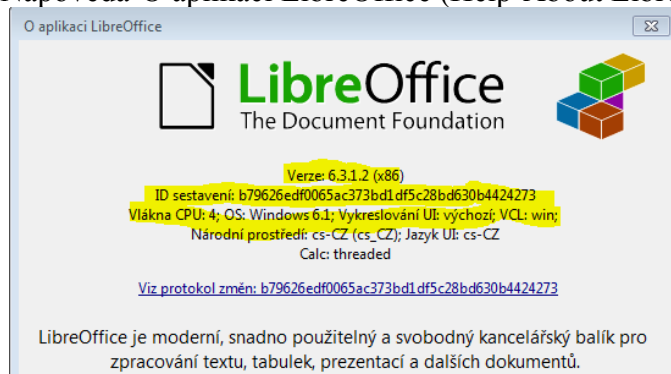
Nápověda→O aplikaci LibreOffice (Help→About LibreOffice

O aplikaci LibreOffice

LibreOffice
The Document Foundation

Verze: 6.3.1.2 (x86)
ID sestavení: b79626edf0065ac373bd1df5c28bd630b4424273
Vlákna CPU: 4; OS: Windows 6.1; Vykreslování UI: výchozí; VCL: win;
Národní prostředí: cs-CZ (cs_CZ); Jazyk UI: cs-CZ
Calc: threaded

Viz protokol změn: b79626edf0065ac373bd1df5c28bd630b4424273

LibreOffice je moderní, snadno použitelný a svobodný kancelářský balík pro zpracování textu, tabulek, prezentací a dalších dokumentů.